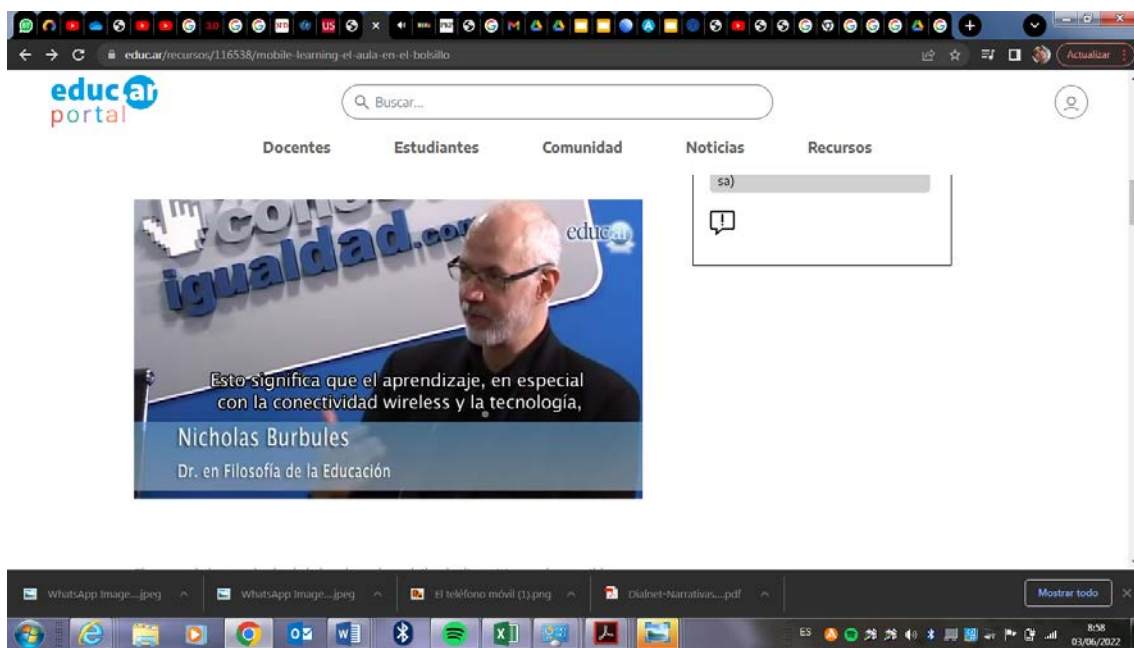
educ.ar/recursos/116538/mobile-learning-el-aula-en-el-bolsillo

Actualizar

educ ar portal

Buscar...

Docentes Estudiantes Comunidad Noticias Recursos

sa)

conectar igualdad.com

educ ar

Esto significa que el aprendizaje, en especial con la conectividad wireless y la tecnología,

Nicholas Burbules
Dr. en Filosofía de la Educación

WhatsApp Image....jpeg
WhatsApp Image....jpeg
El teléfono móvil (1).png
Dialnet-Narrativas....pdf
Mostrar todo

ES
8:58
03/06/2022